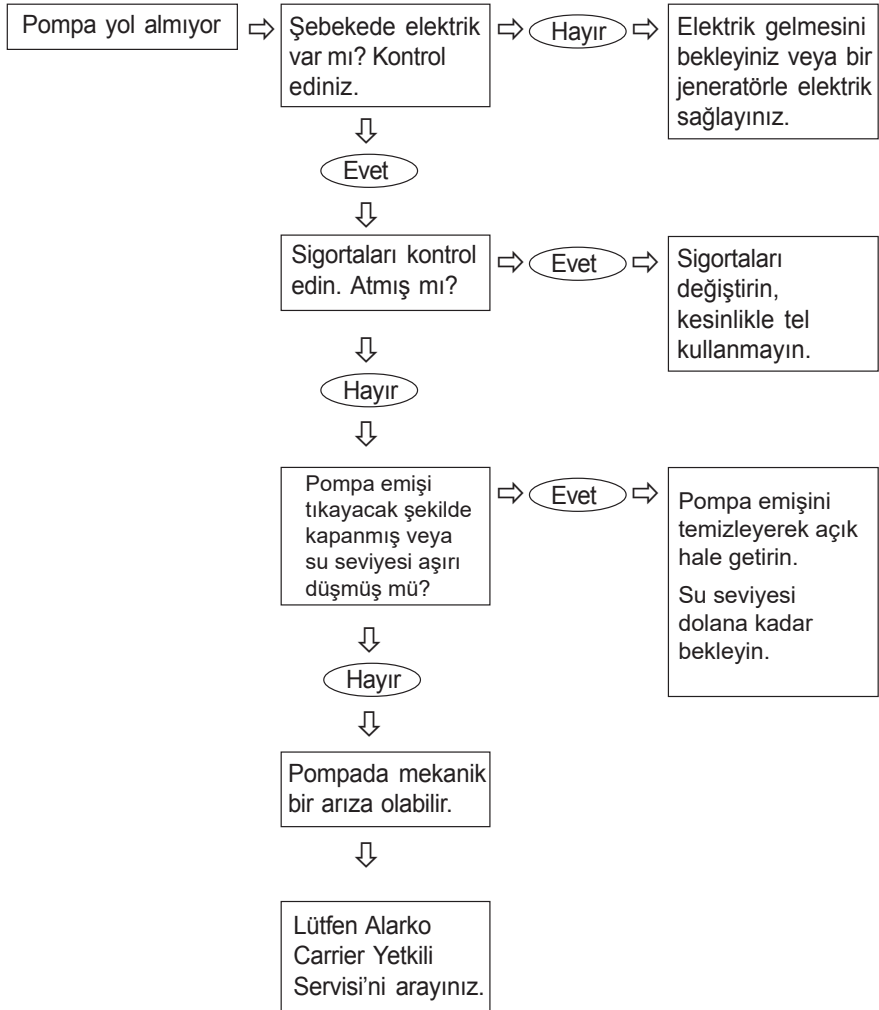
Pompa yol almıyor

Şebekede elektrik var mı? Kontrol ediniz.

Hayır

Elektrik gelmesini bekleyiniz veya bir jeneratörle elektrik sağlayınız.

Evet

Sigortaları kontrol edin. Atmış mı?

Evet

Sigortaları değiştirin, kesinlikle tel kullanmayın.

Hayır

Pompa emişi tıkayacak şekilde kapanmış veya su seviyesi aşırı düşmüş mü?

Evet

Pompa emişini temizleyerek açık hale getirin.

Su seviyesi dolana kadar bekleyin.

Hayır

Pompada mekanik bir arıza olabilir.

Lütfen Alarko Carrier Yetkili Servisi'ni arayınız.